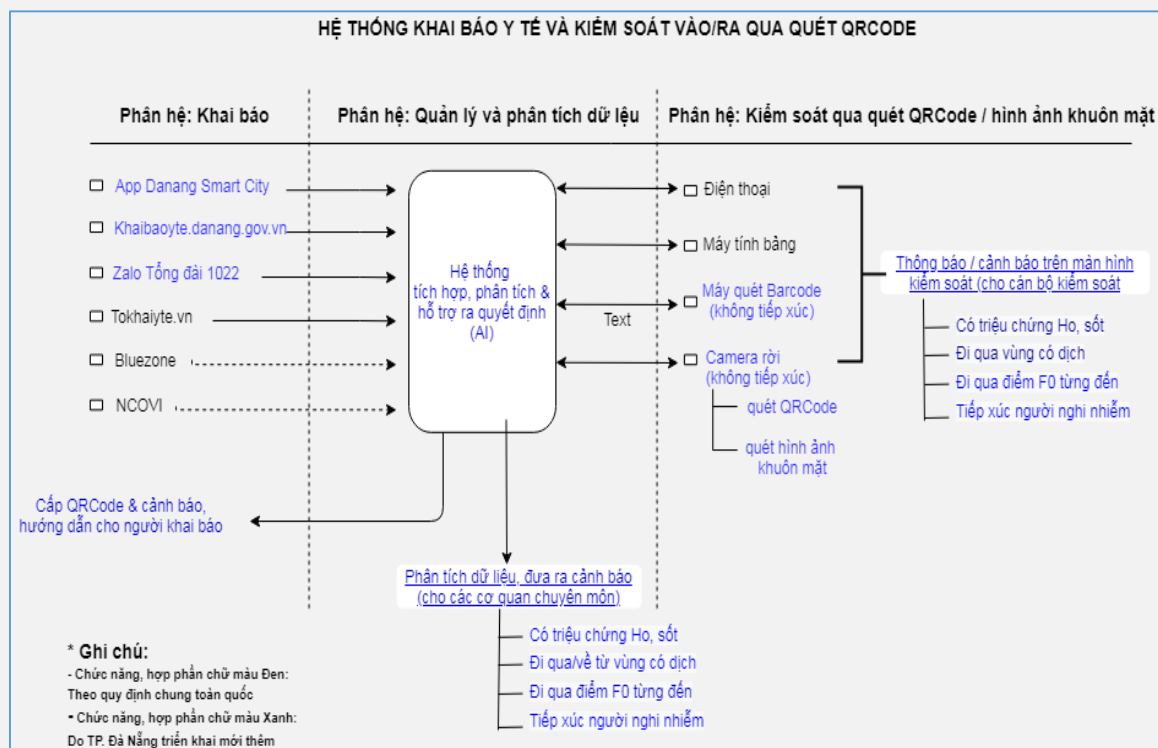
HỆ THỐNG KHAI BÁO Y TẾ VÀ KIỂM SOÁT VÀO/RA QUA QUÉT QRCODE

Phân hệ: Khai báo

Phân hệ: Quản lý và phân tích dữ liệu

Phân hệ: Kiểm soát qua quét QRCode / hình ảnh khuôn mặt

App Danang Smart City

Khaibaoyte.danang.gov.vn

Zalo Tổng đài 1022

Tokhaiyte.vn

Bluezone

NCOVI

Hệ thống tích hợp, phân tích & hỗ trợ ra quyết định (AI)

Text

Điện thoại

Máy tính bảng

Máy quét Barcode (không tiếp xúc)

Camera rời (không tiếp xúc)

quét QRCode

quét hình ảnh khuôn mặt

Thông báo / cảnh báo trên màn hình kiểm soát (cho cán bộ kiểm soát

Có triệu chứng Ho, sốt

Đi qua vùng có dịch

Đi qua điểm F0 từng đến

Tiếp xúc người nghi nhiễm

Cấp QRCode & cảnh báo, hướng dẫn cho người khai báo

Phân tích dữ liệu, đưa ra cảnh báo (cho các cơ quan chuyên môn)

Có triệu chứng Ho, sốt

Đi qua/về từ vùng có dịch

Đi qua điểm F0 từng đến

Tiếp xúc người nghi nhiễm

* Ghi chú:
- Chức năng, hợp phần chữ màu Đen: Theo quy định chung toàn quốc
- Chức năng, hợp phần chữ màu Xanh: Do TP. Đà Nẵng triển khai mới thêm